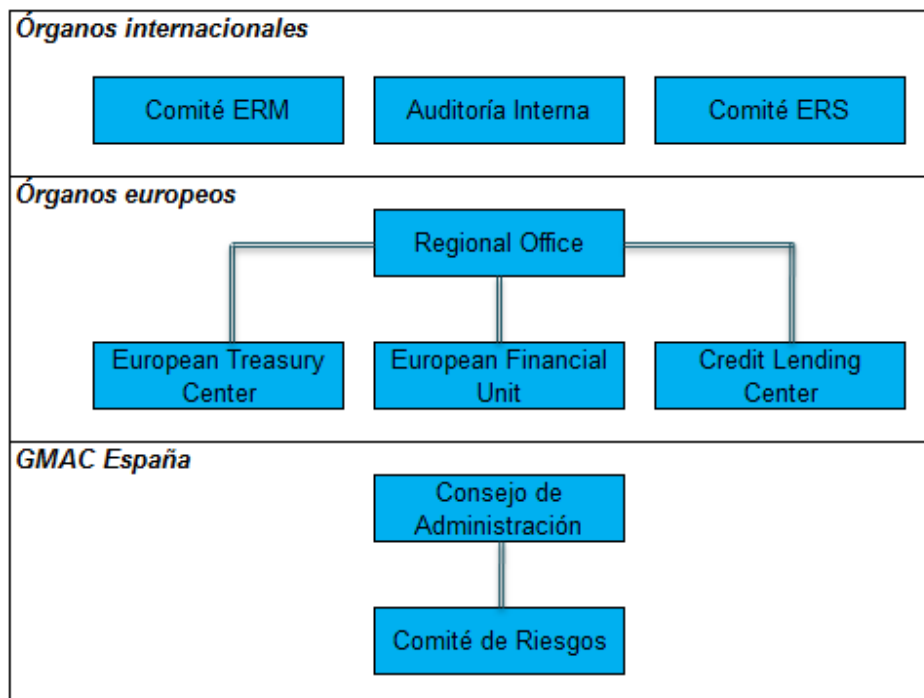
Órganos internacionales

Comité ERM

Auditoría Interna

Comité ERS

Órganos europeos

Regional Office

European Treasury Center

European Financial Unit

Credit Lending Center

GMAC España

Consejo de Administración

Comité de Riesgos